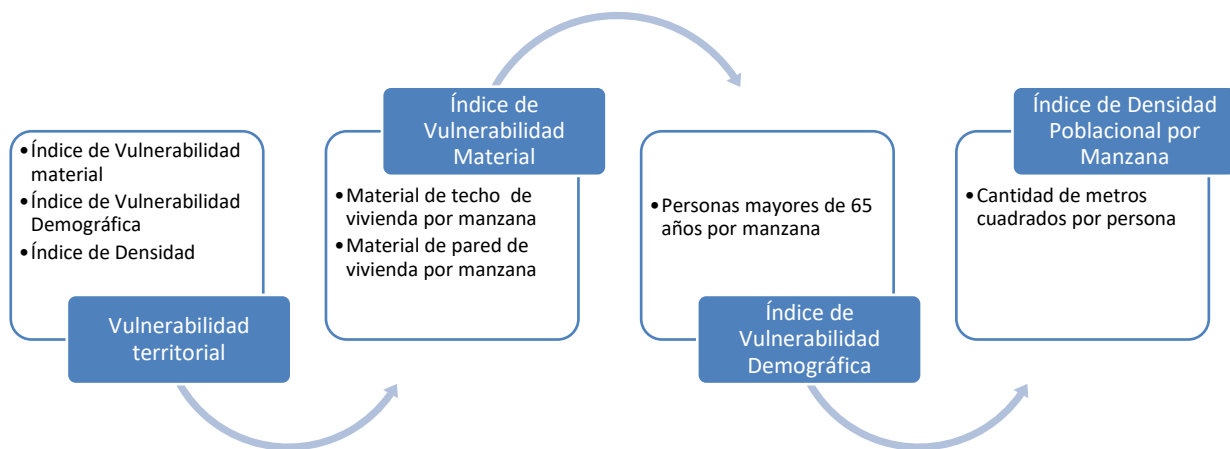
• Índice de Vulnerabilidad material
• Índice de Vulnerabilidad Demográfica
• Índice de Densidad

Vulnerabilidad territorial

Índice de Vulnerabilidad Material

• Material de techo de vivienda por manzana
• Material de pared de vivienda por manzana

• Personas mayores de 65 años por manzana

Índice de Vulnerabilidad Demográfica

Índice de Densidad Poblacional por Manzana

• Cantidad de metros cuadrados por persona